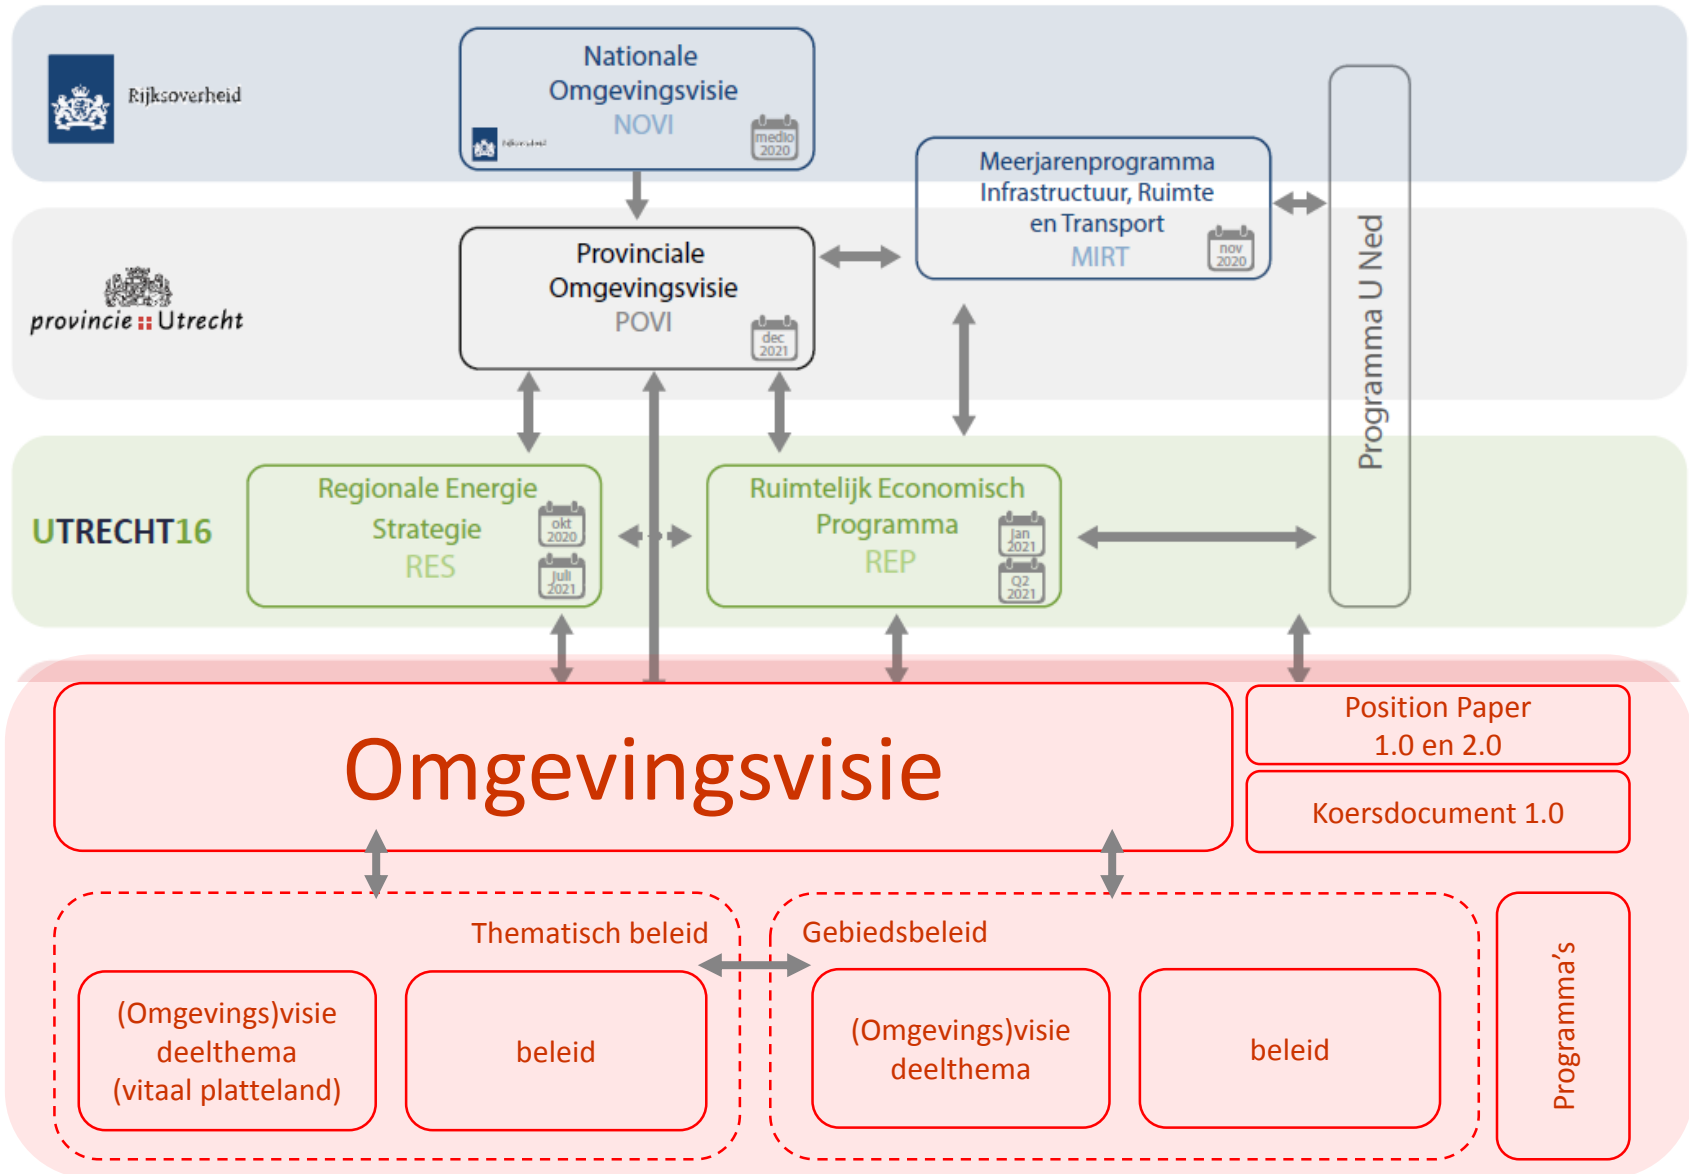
Rijksoverheid

Nationale Omgevingsvisie NOVI

medio 2020

Rijksoverheid

Meerjarenprogramma Infrastructuur, Ruimte en Transport MIRT

nov 2020

Programma U Ned

provincie Utrecht

Provinciale Omgevingsvisie POVI

dec 2021

UTRECHT16

Regionale Energie Strategie RES

okt 2020

Juli 2021

Ruimtelijk Economisch Programma REP

Jan 2021

Q2 2021

Omgevingsvisie

Position Paper 1.0 en 2.0

Koersdocument 1.0

Thematisch beleid

(Omgevings)visie deelthema (vitaal platteland)

beleid

Gebiedsbeleid

(Omgevings)visie deelthema

beleid

Programma's